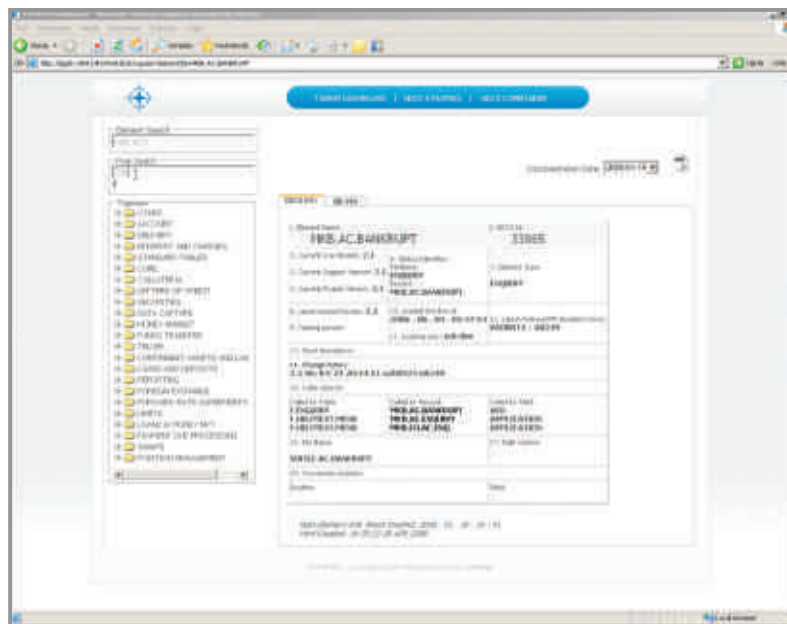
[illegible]

Element Search

Free Search

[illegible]

Documentation Date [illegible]

MKB.AC.BANKRUPT

33866

ENQUIRY

MKB.AC.BANKRUPT

2006 - 06 - 30 - 09:07:04

MOORE13 : 08349

2.2 MI.R4.05.2014.03.selSNS19.9349

ENQUIRY
MKB.AC.BANKRUPT
MKB.AC.ENQUIRY
MKB.AC.BANKRUPT

SWIFTAC.BANKRUPT

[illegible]